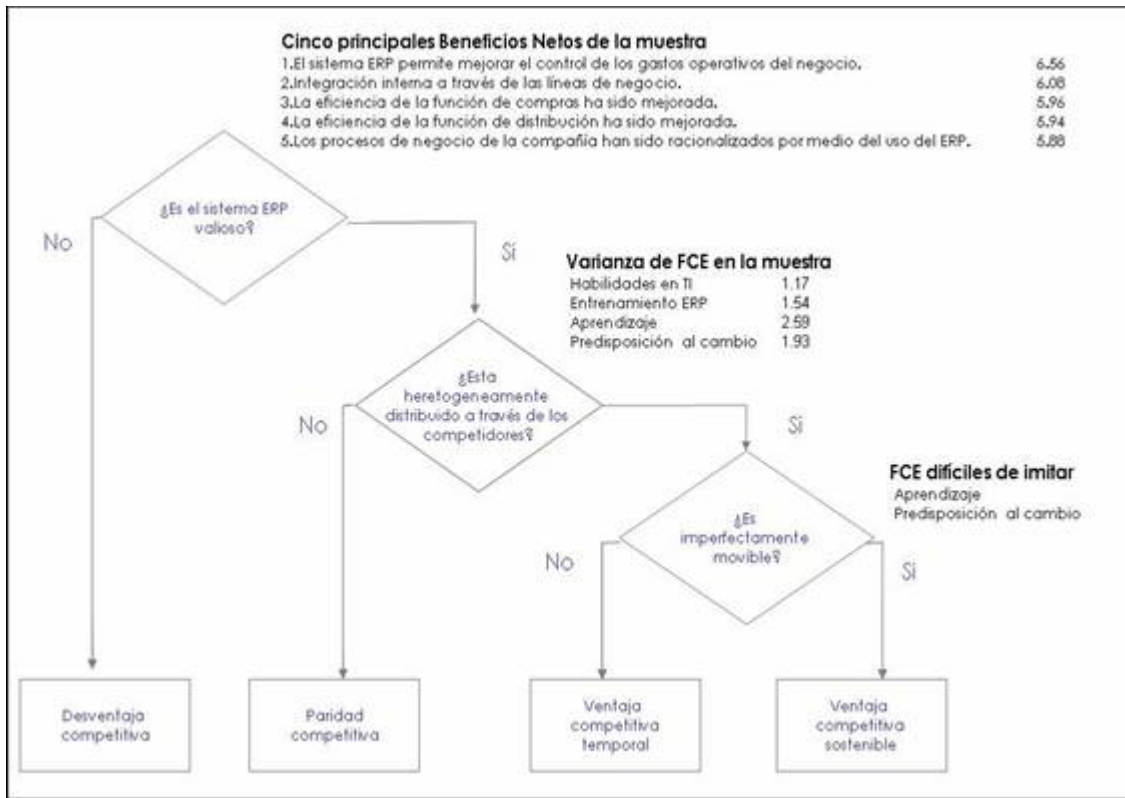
**Cinco principales Beneficios Netos de la muestra**

1.El sistema ERP permite mejorar el control de los gastos operativos del negocio. 6.56
2.Integración interna a través de las líneas de negocio. 6.08
3.La eficiencia de la función de compras ha sido mejorada. 5.96
4.La eficiencia de la función de distribución ha sido mejorada. 5.94
5.Los procesos de negocio de la compañía han sido racionalizados por medio del uso del ERP. 5.88

¿Es el sistema ERP valioso?

No

Si

**Varianza de FCE en la muestra**

| | |
|---|---|
| Habilidades en TI | 1.17 |
| Entrenamiento ERP | 1.54 |
| Aprendizaje | 2.59 |
| Predisposición al cambio | 1.93 |

¿Esta heretogeneamente distribuido a través de los competidores?

No

Si

**FCE difíciles de imitar**
Aprendizaje
Predisposición al cambio

¿Es imperfectamente movible?

No

Si

Desventaja competitiva

Paridad competitiva

Ventaja competitiva temporal

Ventaja competitiva sostenible